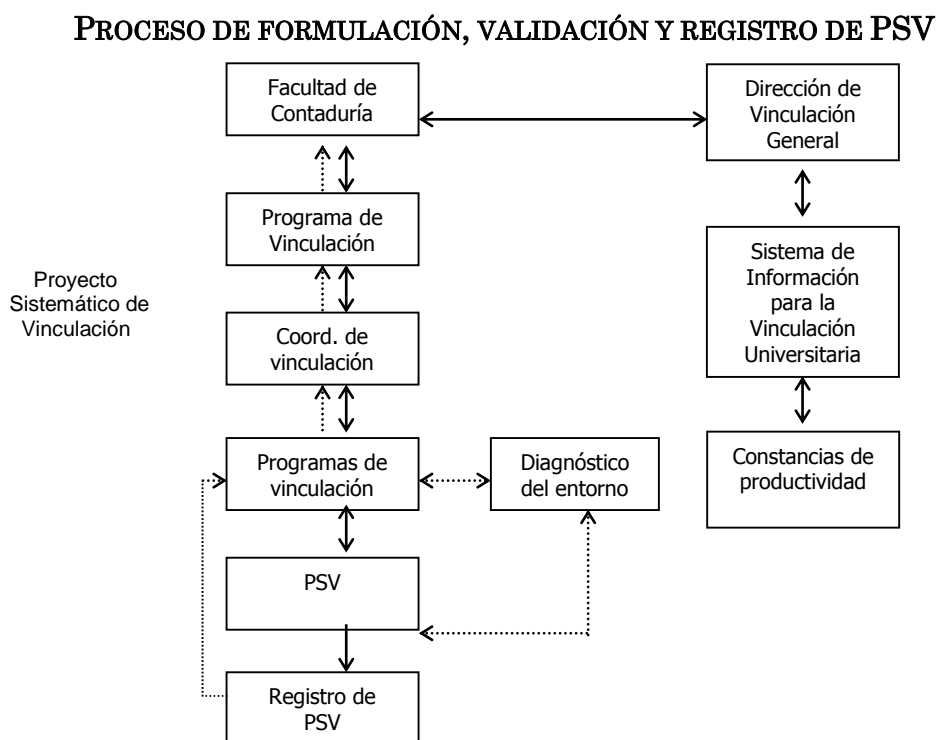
PROCESO DE FORMULACIÓN, VALIDACIÓN Y REGISTRO DE PSV

Facultad de Contaduría

Dirección de Vinculación General

Programa de Vinculación

Sistema de Información para la Vinculación Universitaria

Proyecto Sistemático de Vinculación

Coord. de vinculación

Constancias de productividad

Programas de vinculación

Diagnóstico del entorno

PSV

Registro de PSV